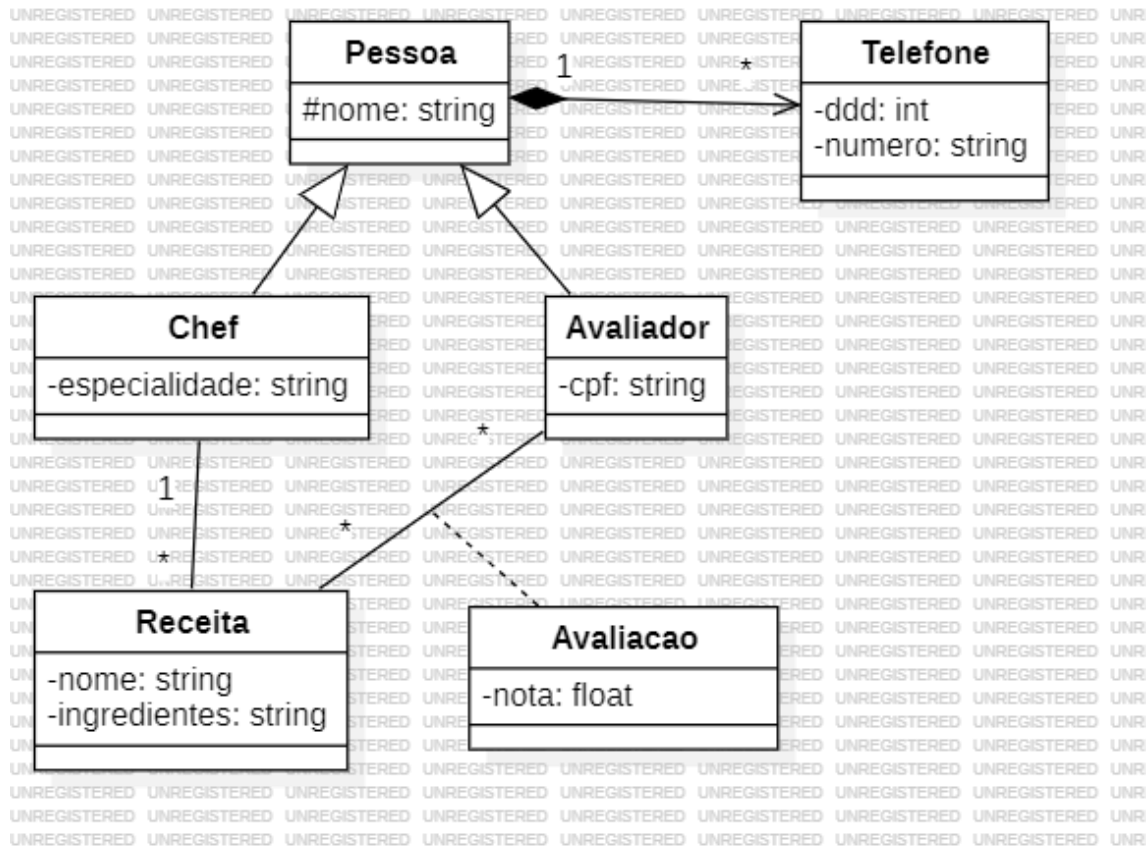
Pessoa
#nome: string

1
*

Telefone
-ddd: int
-numero: string

Chef
-especialidade: string

Avaliador
-cpf: string

1
*
*
*

Receita
-nome: string
-ingredientes: string

Avaliacao
-nota: float

UNREGISTERED